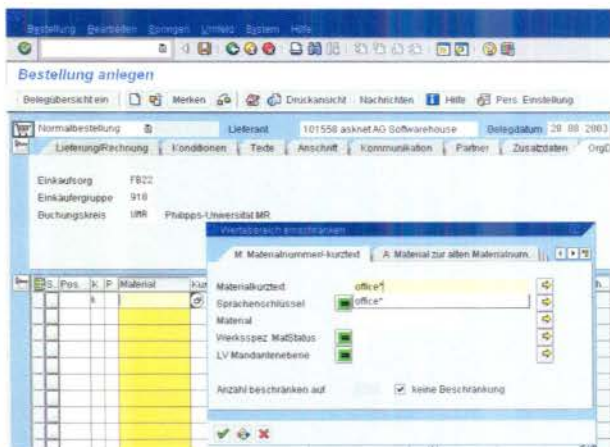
Bestellung Bearbeiten Springen Umfeld System Hilfe

Bestellung anlegen

Belegübersicht ein | Merken | Druckansicht | Nachrichten | Hilfe | Pers. Einstellung

Normalbestellung | Lieferant | 101558 asknet AG Softwarehouse | Belegdatum 28.08.2003

Lieferung/Rechnung | Konditionen | Texte | Anschrift | Kommunikation | Partner | Zusatzdaten | OrgD

Einkaufsorg. FB22
Einkäufergruppe 918
Buchungskreis UMR Philipps-Universität MR

S. Pos. K P Material Ku

Wertebereich einschränken

M: Materialnummer-kurztext | A: Material zur alten Materialnum.

Materialkurztext office*
Sprachenschlüssel office*
Material
Werksspez MatStatus
LV Mandantenebene

Anzahl beschränken auf ✔ keine Beschränkung